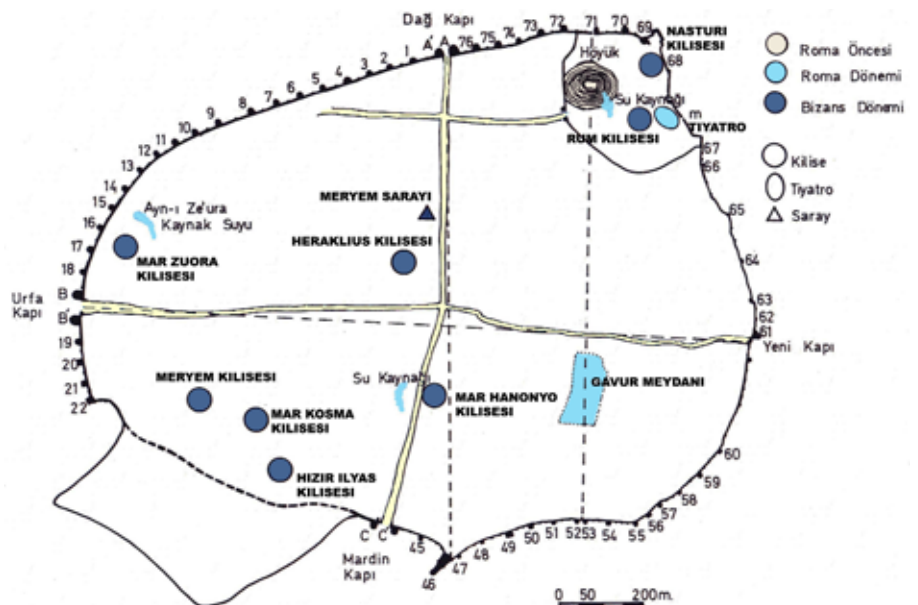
Dağ Kapı
A' A 76 75 74 73 72 71 70 69
1 2 3 4 5 6 7 8 9 10 11 12 13 14 15 16 17 18
Höyük
NASTURI KILISESI
68
Su Kaynağı
m
RUM KILISESI
TIYATRO
67
66
65
64
63
62
61
Roma Öncesi
Roma Dönemi
Bizans Dönemi
Kilise
Tiyatro
Saray
MERYEM SARAYI
Ayn-ı Ze'ura Kaynak Suyu
HERAKLIUS KILISESI
MAR ZUORA KILISESI
Urfa Kapı
B
B'
19
20
21
22
Yeni Kapı
MERYEM KILISESI
Su Kaynağı
MAR HANONYO KILISESI
GAVUR MEYDANI
MAR KOSMA KILISESI
HIZIR ILYAS KILISESI
60
59
58
57
56
55
54
53
52
51
50
49
48
47
46
45
C C'
Mardin Kapı
0 50 200m.